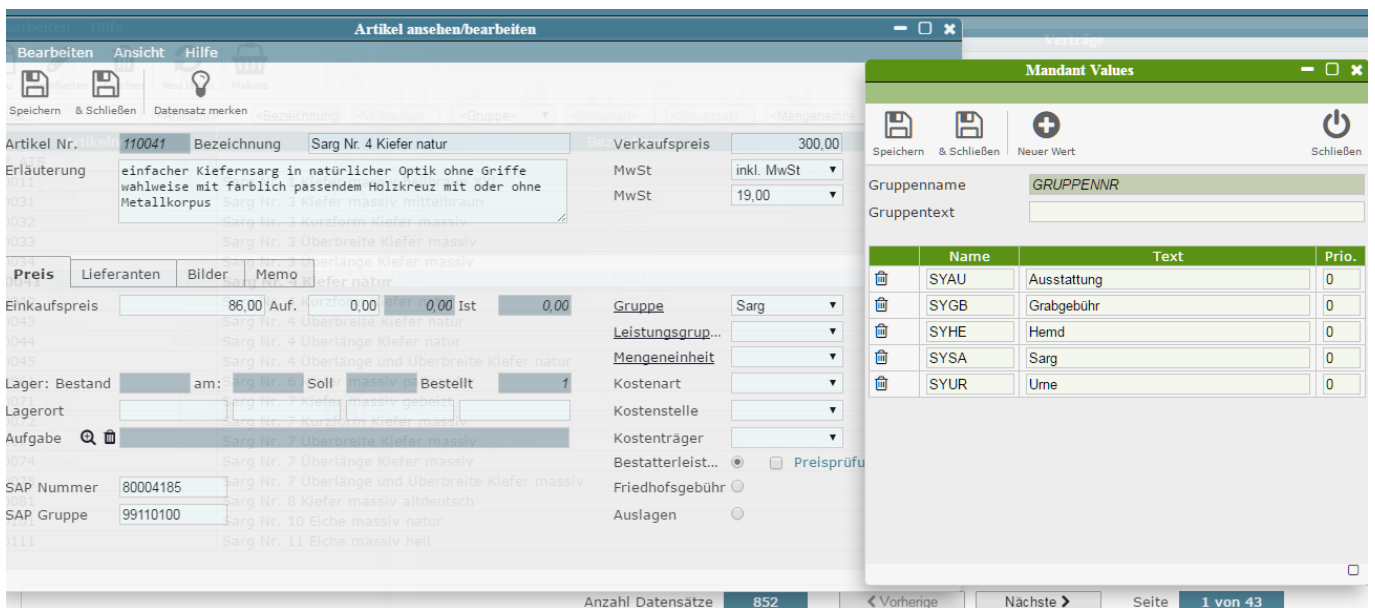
Artikel ansehen/bearbeiten

Bearbeiten Ansicht Hilfe

Speichern & Schließen Datensatz merken

Artikel Nr. 110041 Bezeichnung Sarg Nr. 4 Kiefer natur

Erläuterung einfacher Kiefernsarg in natürlicher Optik ohne Griffe wahlweise mit farblich passendem Holzkreuz mit oder ohne Metallkorpus

Verkaufspreis 300,00
MwSt inkl. MwSt
MwSt 19,00

Preis | Lieferanten | Bilder | Memo

Einkaufspreis 86,00 Auf. 0,00 0,00 Ist 0,00

Gruppe Sarg
Leistungsgrup...
Mengeneinheit
Lager: Bestand am: Soll Bestellt 1
Kostenart
Lagerort
Kostenstelle
Aufgabe
Kostenträger
Bestatterleist... Preisprüfu
Friedhofsgebühr
SAP Nummer 80004185
Auslagen
SAP Gruppe 99110100

Sarg Nr. 3 Kiefer massiv mittelbraun
Sarg Nr. 3 Kurzform Kiefer massiv
Sarg Nr. 3 Überbreite Kiefer massiv
Sarg Nr. 3 Überlänge Kiefer massiv
Sarg Nr. 4 Kiefer natur
Sarg Nr. 4 Überbreite Kiefer natur
Sarg Nr. 4 Überlänge Kiefer natur
Sarg Nr. 4 Überlänge und Überbreite Kiefer natur
Sarg Nr. 7 Kiefer massiv gebeizt
Sarg Nr. 7 Kurzform Kiefer massiv
Sarg Nr. 7 Überbreite Kiefer massiv
Sarg Nr. 7 Überlänge Kiefer massiv
Sarg Nr. 7 Überlänge und Überbreite Kiefer massiv
Sarg Nr. 8 Kiefer massiv altdeutsch
Sarg Nr. 10 Eiche massiv natur
Sarg Nr. 11 Eiche massiv hell

Verträge

Mandant Values

Speichern & Schließen Neuer Wert Schließen

Gruppenname GRUPPENNR
Gruppentext

| | Name | Text | Prio. |
|---|---|---|---|
| | SYAU | Ausstattung | 0 |
| | SYGB | Grabgebühr | 0 |
| | SYHE | Hemd | 0 |
| | SYSA | Sarg | 0 |
| | SYUR | Urne | 0 |

Anzahl Datensätze 852 < Vorherige Nächste > Seite 1 von 43